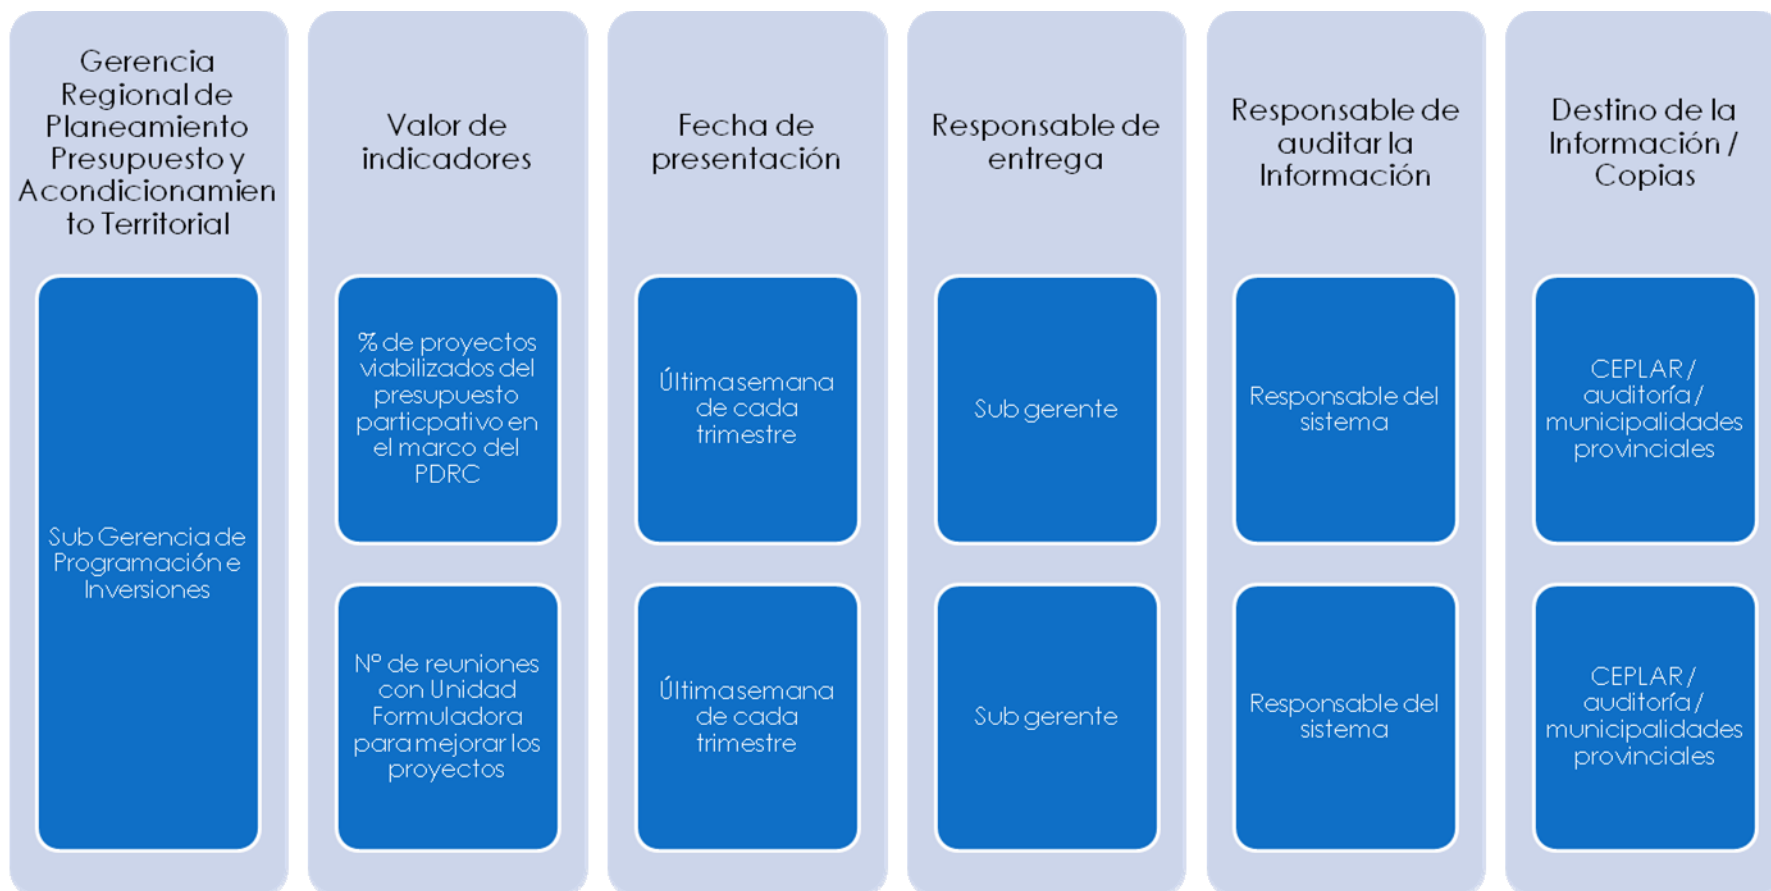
Gerencia Regional de Planeamiento Presupuesto y Acondicionamiento Territorial

Sub Gerencia de Programación e Inversiones

Valor de indicadores

% de proyectos viabilizados del presupuesto particpativo en el marco del PDRC

Nº de reuniones con Unidad Formuladora para mejorar los proyectos

Fecha de presentación

Últimasemana de cada trimestre

Últimasemana de cada trimestre

Responsable de entrega

Sub gerente

Sub gerente

Responsable de auditar la Información

Responsable del sistema

Responsable del sistema

Destino de la Información / Copias

CEPLAR / auditoría / municipalidades provinciales

CEPLAR / auditoría / municipalidades provinciales